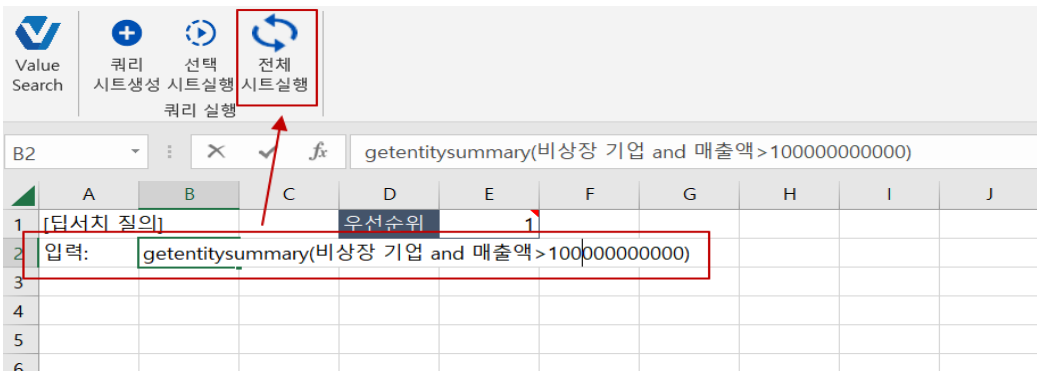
Value Search

쿼리 시트생성

선택 시트실행

전체 시트실행

쿼리 실행

B2

$f_x$

getentitysummary(비상장 기업 and 매출액>100000000000)

| | A | B | C | D | E | F | G | H | I | J |
|---|---|---|---|---|---|---|---|---|---|---|
| 1 | [딥서치 질의] | | | 우선순위 | 1 | | | | | |
| 2 | 입력: | getentitysummary(비상장 기업 and 매출액>100000000000) | | | | | | | | |
| 3 | | | | | | | | | | |
| 4 | | | | | | | | | | |
| 5 | | | | | | | | | | |
| 6 | | | | | | | | | | |